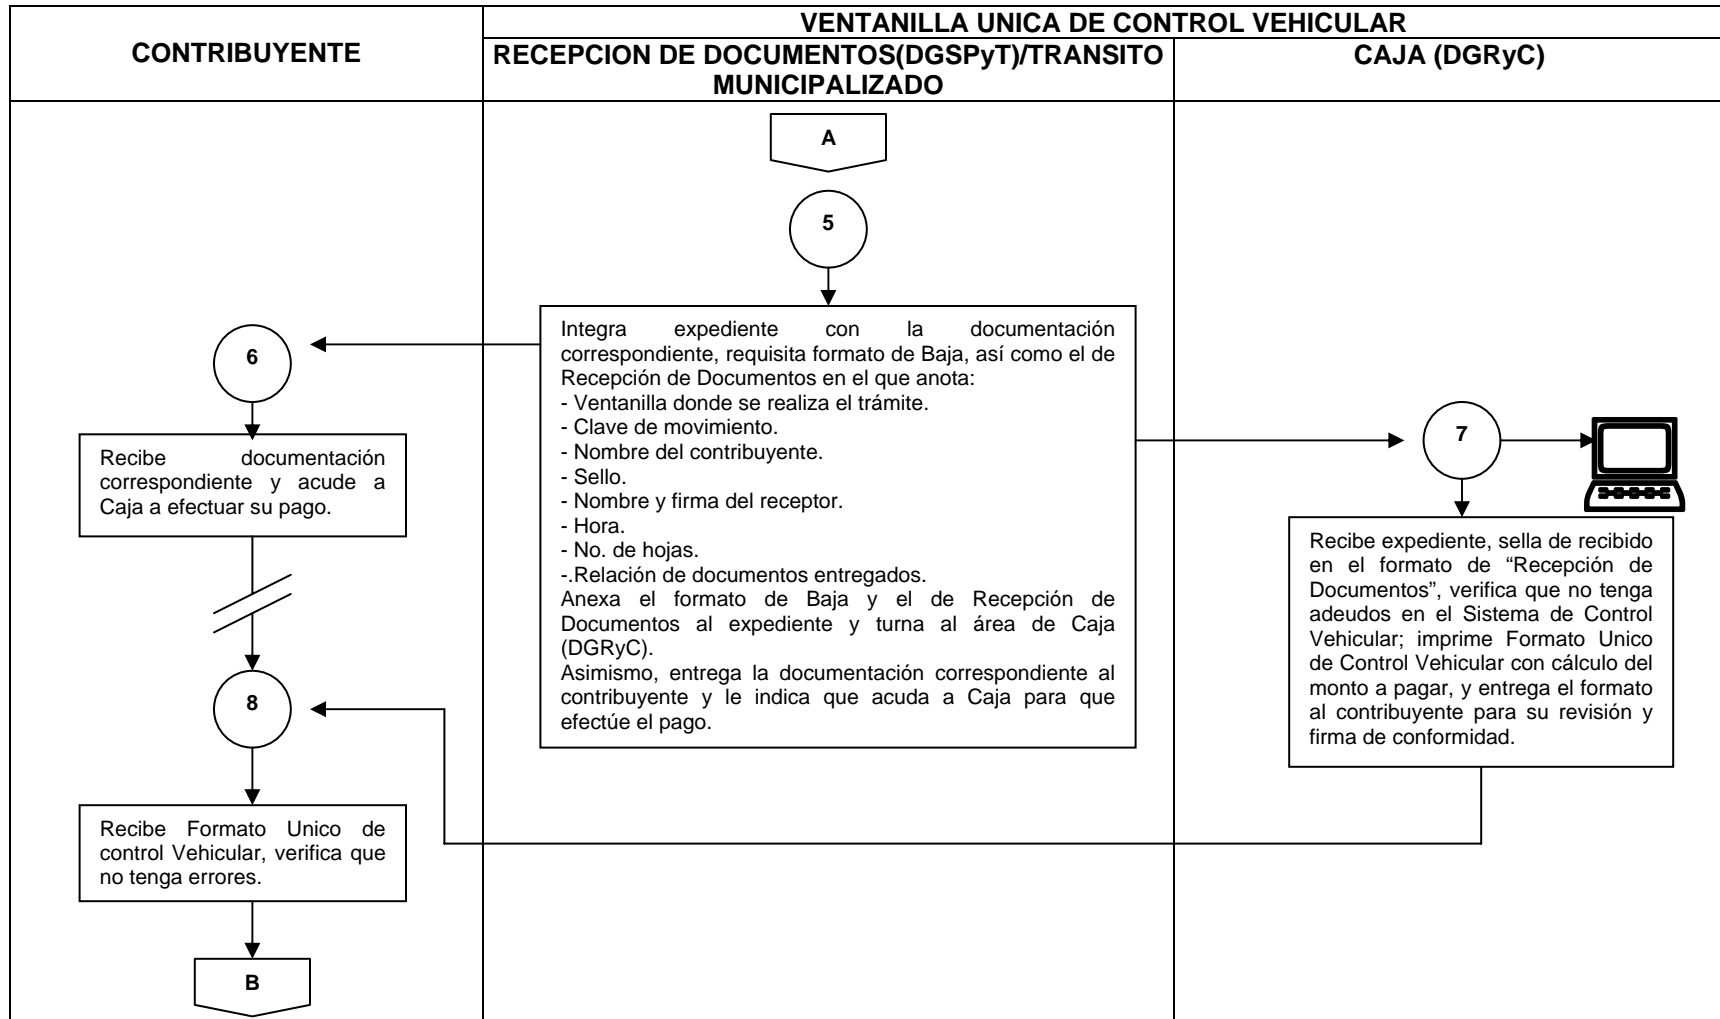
VENTANILLA UNICA DE CONTROL VEHICULAR

CONTRIBUYENTE

RECEPCION DE DOCUMENTOS(DGSPyT)/TRANSITO MUNICIPALIZADO

CAJA (DGRyC)

A

5

Integra expediente con la documentación correspondiente, requisita formato de Baja, así como el de Recepción de Documentos en el que anota:
- Ventanilla donde se realiza el trámite.
- Clave de movimiento.
- Nombre del contribuyente.
- Sello.
- Nombre y firma del receptor.
- Hora.
- No. de hojas.
-.Relación de documentos entregados.
Anexa el formato de Baja y el de Recepción de Documentos al expediente y turna al área de Caja (DGRyC).
Asimismo, entrega la documentación correspondiente al contribuyente y le indica que acuda a Caja para que efectúe el pago.

6

Recibe documentación correspondiente y acude a Caja a efectuar su pago.

7

Recibe expediente, sella de recibido en el formato de "Recepción de Documentos", verifica que no tenga adeudos en el Sistema de Control Vehicular; imprime Formato Unico de Control Vehicular con cálculo del monto a pagar, y entrega el formato al contribuyente para su revisión y firma de conformidad.

8

Recibe Formato Unico de control Vehicular, verifica que no tenga errores.

B